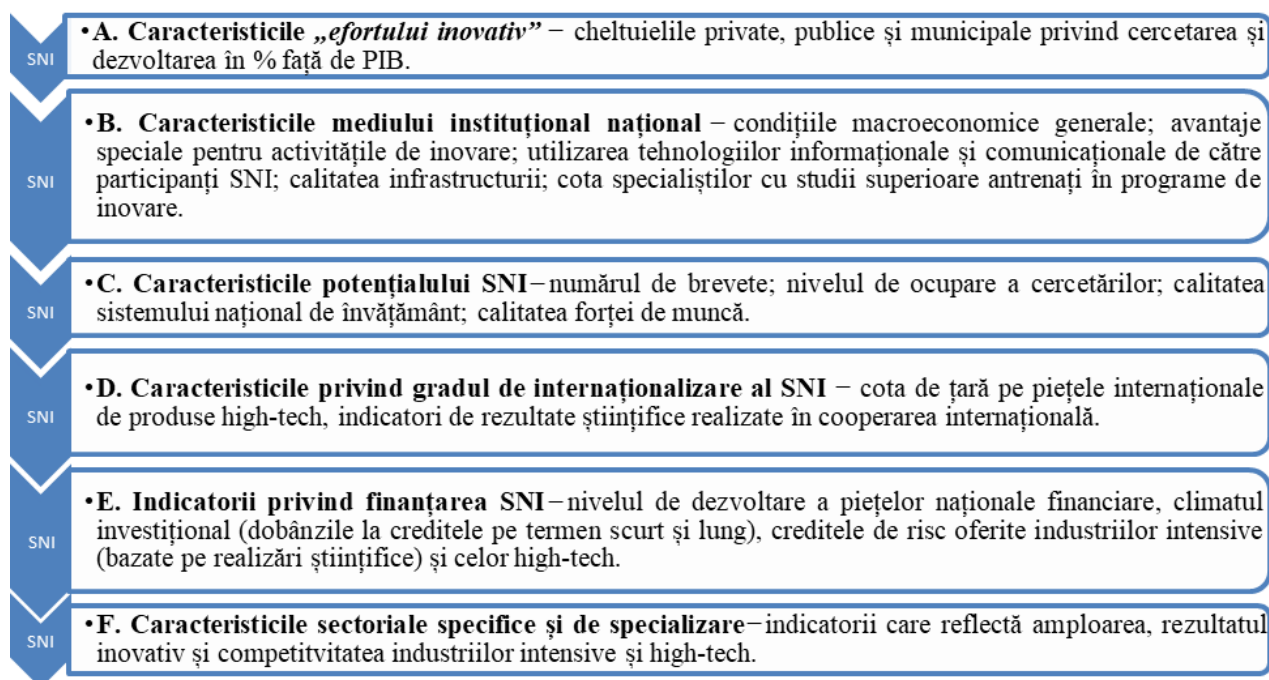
SNI

•A. Caracteristicile „efortului inovativ” − cheltuielile private, publice și municipale privind cercetarea și dezvoltarea în % față de PIB.

SNI

•B. Caracteristicile mediului instituțional național − condițiile macroeconomice generale; avantaje speciale pentru activitățile de inovare; utilizarea tehnologiilor informaționale și comunicaționale de către participanți SNI; calitatea infrastructurii; cota specialiștilor cu studii superioare antrenați în programe de inovare.

SNI

•C. Caracteristicile potențialului SNI − numărul de brevete; nivelul de ocupare a cercetărilor; calitatea sistemului național de învățământ; calitatea forței de muncă.

SNI

•D. Caracteristicile privind gradul de internaționalizare al SNI − cota de țară pe piețele internaționale de produse high-tech, indicatori de rezultate științifice realizate în cooperarea internațională.

SNI

•E. Indicatorii privind finanțarea SNI − nivelul de dezvoltare a piețelor naționale financiare, climatul investițional (dobânzile la creditele pe termen scurt și lung), creditele de risc oferite industriilor intensive (bazate pe realizări științifice) și celor high-tech.

SNI

•F. Caracteristicile sectoriale specifice și de specializare − indicatorii care reflectă amploarea, rezultatul inovativ și competitvitatea industriilor intensive și high-tech.